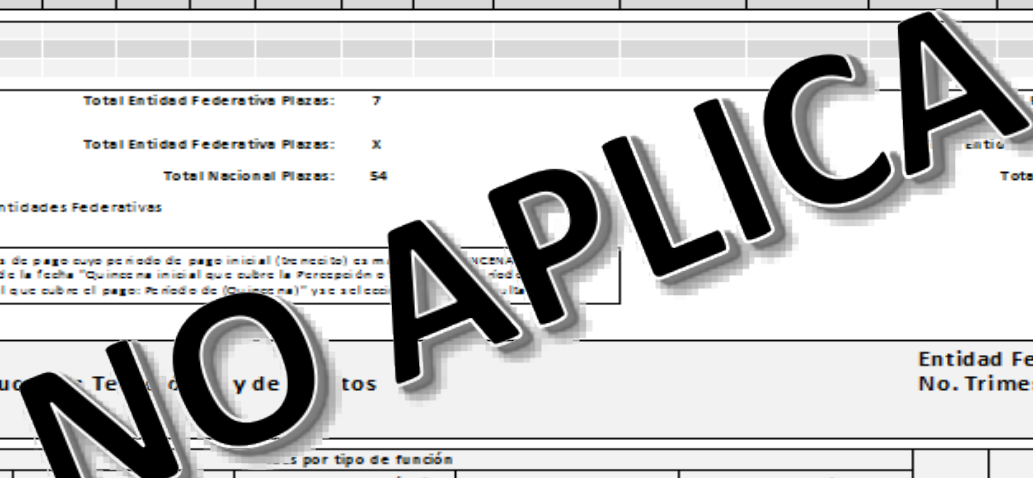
Total Entidad Federativa Plazas: 7

Total Entidad Federativa Plazas: X

Total Nacional Plazas: 54

ntidades Federativas

a de pago cuyo periodo de pago inicial (trancoito) es m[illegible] NCENA
de la fecha "Quincena inicial que cubre la Percepción o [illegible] riodo
l que cubre el pago: Periodo de (Quincena)" ya seleccio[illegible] lta

Entid

Tota

uc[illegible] Te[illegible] y de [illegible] tos

Entidad Fe
No. Trimes

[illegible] s por tipo de función

NO APLICA